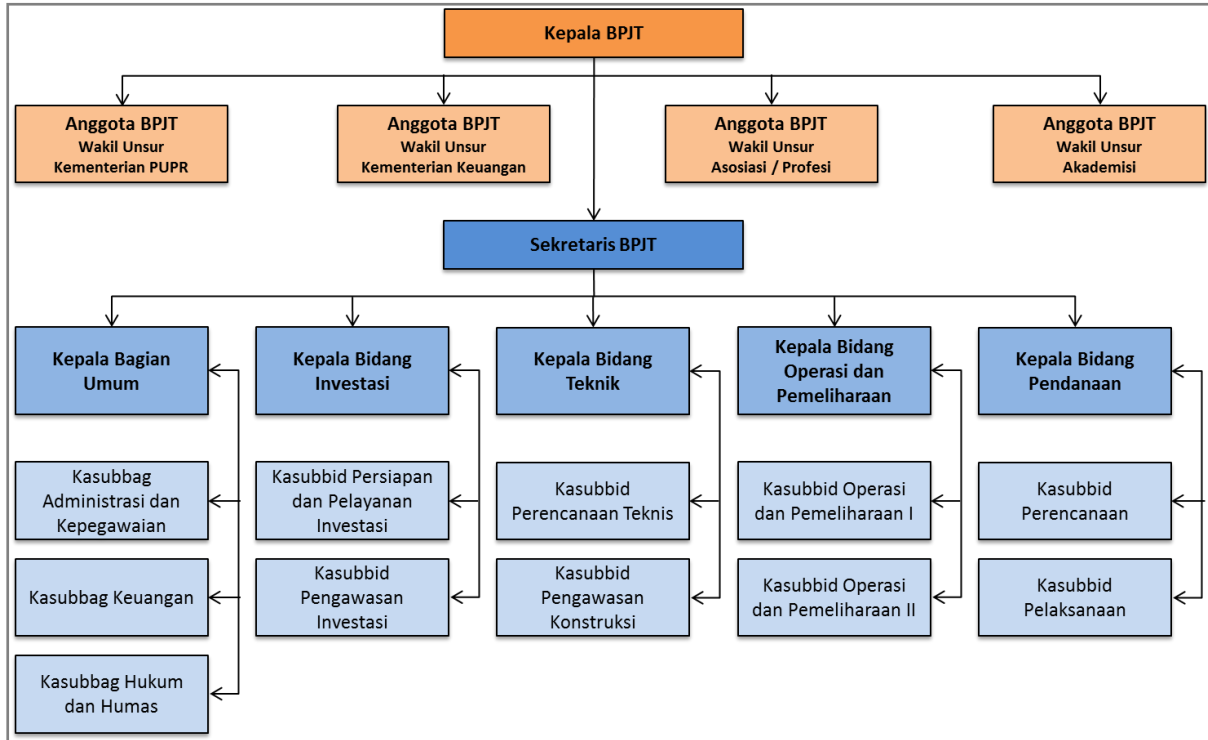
Kepala BPJT

Anggota BPJT
Wakil Unsur
Kementerian PUPR

Anggota BPJT
Wakil Unsur
Kementerian Keuangan

Anggota BPJT
Wakil Unsur
Asosiasi / Profesi

Anggota BPJT
Wakil Unsur
Akademisi

Sekretaris BPJT

Kepala Bagian Umum

Kasubbag Administrasi dan Kepegawaian

Kasubbag Keuangan

Kasubbag Hukum dan Humas

Kepala Bidang Investasi

Kasubbid Persiapan dan Pelayanan Investasi

Kasubbid Pengawasan Investasi

Kepala Bidang Teknik

Kasubbid Perencanaan Teknis

Kasubbid Pengawasan Konstruksi

Kepala Bidang Operasi dan Pemeliharaan

Kasubbid Operasi dan Pemeliharaan I

Kasubbid Operasi dan Pemeliharaan II

Kepala Bidang Pendanaan

Kasubbid Perencanaan

Kasubbid Pelaksanaan